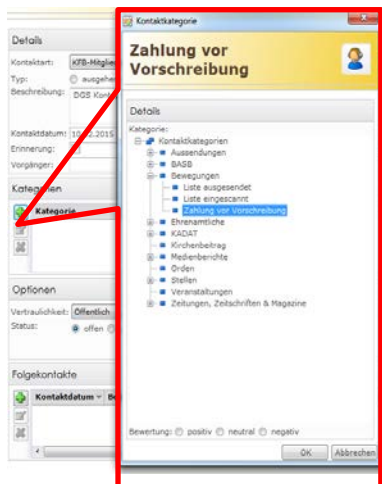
Details

Kontaktart: KFB-Mitglie

Typ: ausgehe

Beschreibung: DGS Konk

Kontaktdatum: 10.2.2015

Erinnerung:

Vorgänger:

Kategorien

Kategorie

Optionen

Vertraulichkeit: Öffentlich

Status: offen

Folgekontakte

Kontaktdatum Be

Kontaktkategorie

Zahlung vor Vorschreibung

Details

Kategorie:

Kontaktkategorien

Aussendungen

BASB

Bewegungen

Liste ausgesendet

Liste eingescannt

Zahlung vor Vorschreibung

Ehrenamtliche

KADAT

Kirchenbeitrag

Medienberichte

Orden

Stellen

Veranstaltungen

Zeitungen, Zeitschriften & Magazine

Bewertung: positiv neutral negativ

OK

Abbrechen